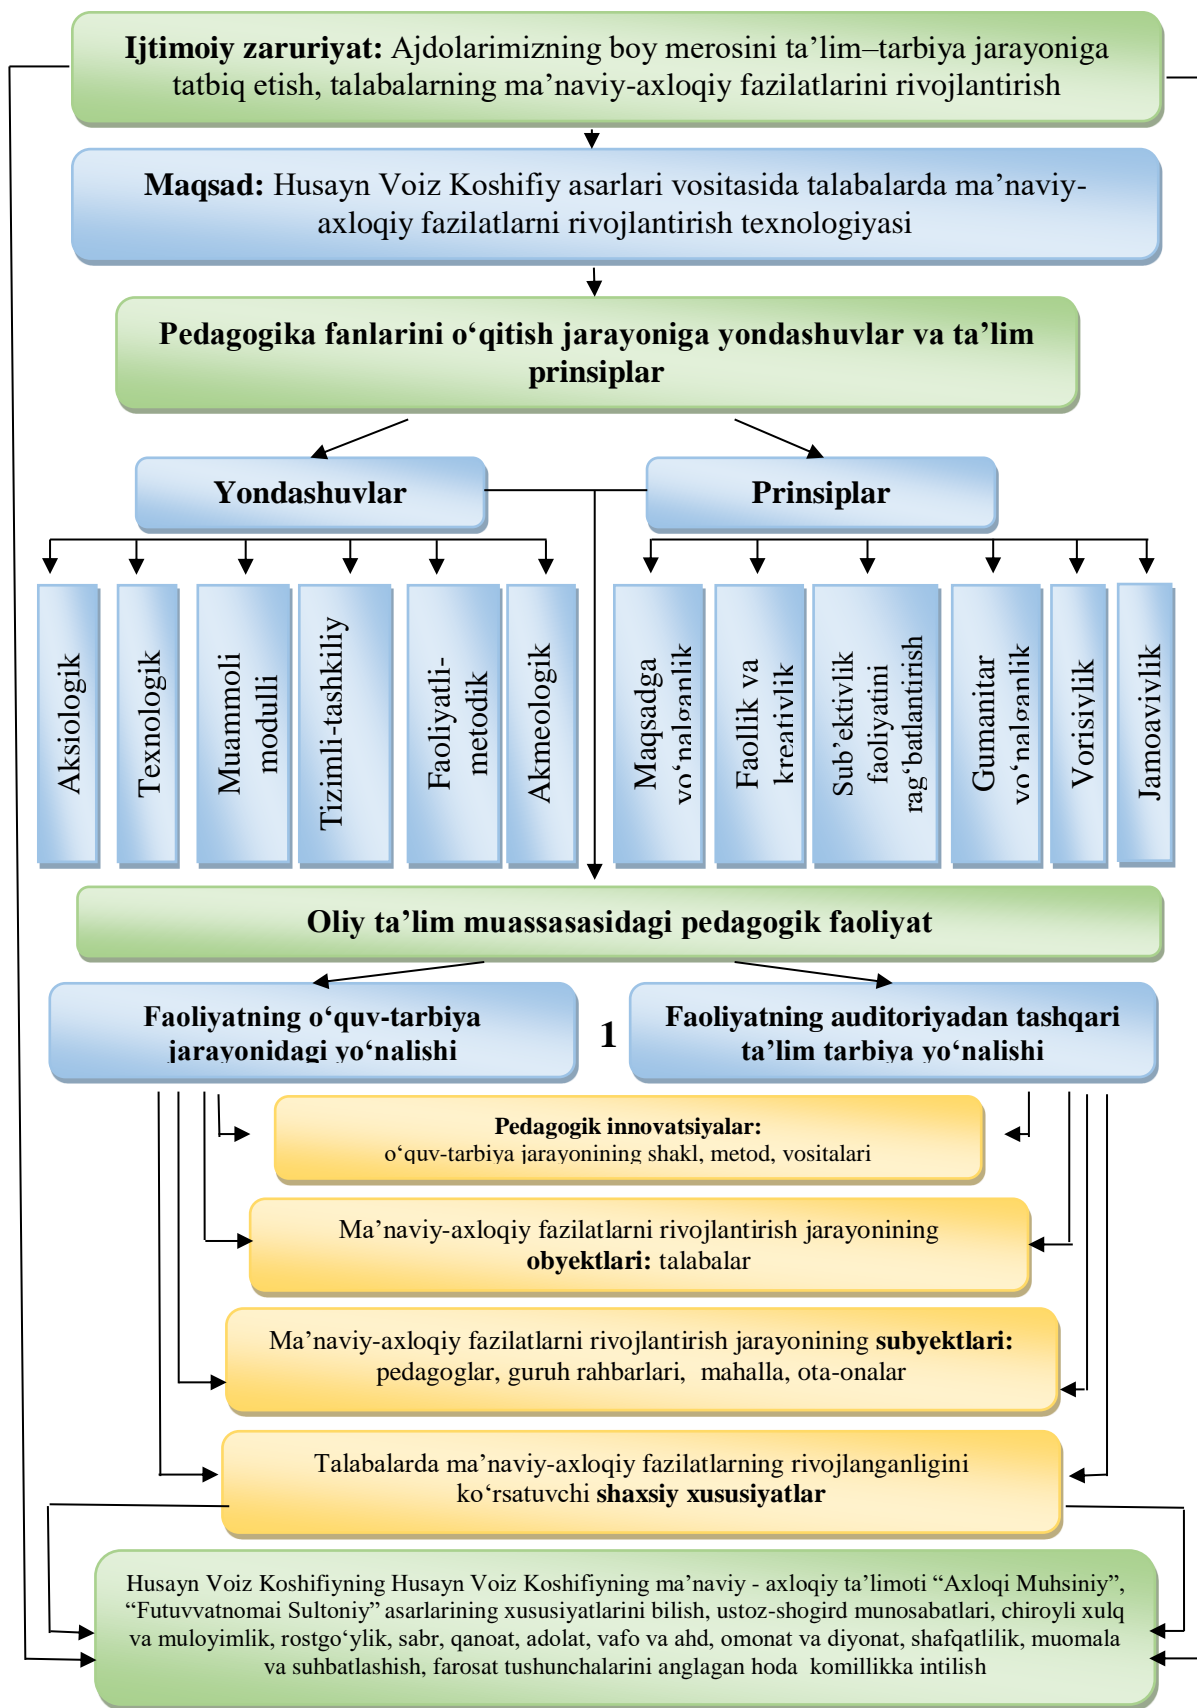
**Ijtimoiy zaruriyat:** Ajdolarimizning boy merosini ta'lim–tarbiya jarayoniga tatbiq etish, talabalarning ma'naviy-axloqiy fazilatlarini rivojlantirish

**Maqsad:** Husayn Voiz Koshifiy asarlari vositasida talabalarda ma'naviy-axloqiy fazilatlarni rivojlantirish texnologiyasi

**Pedagogika fanlarini o'qitish jarayoniga yondashuvlar va ta'lim prinsiplar**

**Yondashuvlar**

**Prinsiplar**

Aksiologik

Texnologik

Muammoli modulli

Tizimli-tashkiliy

Faoliyatli-metodik

Akmeologik

Maqsadga yo'nalganlik

Faollik va kreativlik

Sub'ektivlik faoliyatini rag'batlantirish

Gumanitar yo'nalganlik

Vorisiylik

Jamoaviylik

**Oliy ta'lim muassasasidagi pedagogik faoliyat**

**Faoliyatning o'quv-tarbiya jarayonidagi yo'nalishi**

1

**Faoliyatning auditoriyadan tashqari ta'lim tarbiya yo'nalishi**

**Pedagogik innovatsiyalar:** o'quv-tarbiya jarayonining shakl, metod, vositalari

Ma'naviy-axloqiy fazilatlarni rivojlantirish jarayonining **obyektlari:** talabalar

Ma'naviy-axloqiy fazilatlarni rivojlantirish jarayonining **subyektlari:** pedagoglar, guruh rahbarlari, mahalla, ota-onalar

Talabalarda ma'naviy-axloqiy fazilatlarning rivojlanganligini ko'rsatuvchi **shaxsiy xususiyatlar**

Husayn Voiz Koshifiyning Husayn Voiz Koshifiyning ma'naviy - axloqiy ta'limoti "Axloqi Muhsiniy", "Futuvvatnomai Sultoniy" asarlarining xususiyatlarini bilish, ustoz-shogird munosabatlari, chiroyli xulq va muloyimlik, rostgo'ylik, sabr, qanoat, adolat, vafo va ahd, omonat va diyonat, shafqatlilik, muomala va suhbatlashish, farosat tushunchalarini anglagan hoda komillikka intilish